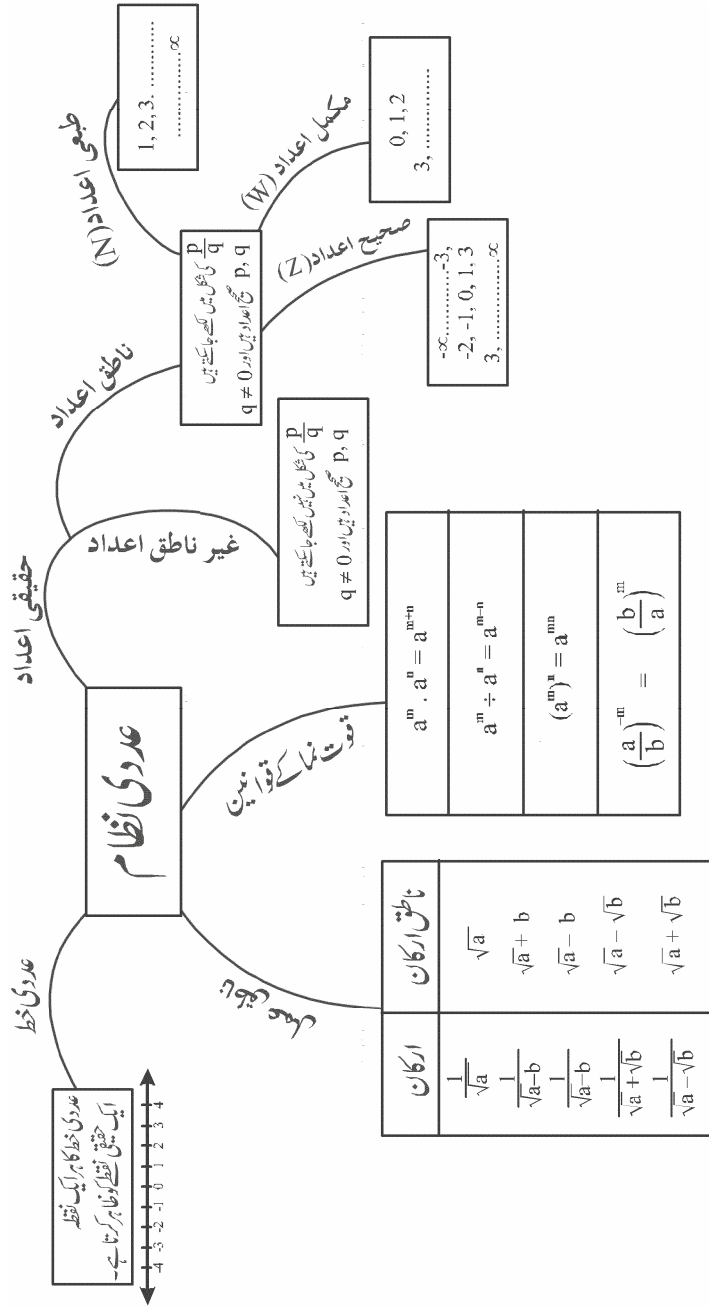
عددی نظام

حقیقی اعداد

ناطق اعداد

$\frac{p}{q}$ کی شکل میں لکھے جاسکتے ہیں
p, q صحیح اعداد ہیں اور $q \neq 0$

طبعی اعداد (N)

1, 2, 3 .............
.............$\infty$

مکمل اعداد (W)

0, 1, 2
3, .............

صحیح اعداد (Z)

$-\infty$.............-3,
-2, -1, 0, 1, 3
3, .............$\infty$

غیر ناطق اعداد

$\frac{p}{q}$ کی شکل میں نہیں لکھے جاسکتے ہیں
p, q صحیح اعداد ہیں اور $q \neq 0$

قوت نما کے قوانین

| |
|---|
| $a^m . a^n = a^{m+n}$ |
| $a^m \div a^n = a^{m-n}$ |
| $(a^m)^n = a^{mn}$ |
| $\left(\frac{a}{b}\right)^{-m} = \left(\frac{b}{a}\right)^m$ |

عددی خط

عددی خط کا ہر ایک نقطہ ایک حقیقی نقطے کو ظاہر کرتا ہے۔

-4 -3 -2 -1 0 1 2 3 4

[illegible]

| ارکان | ناطق ارکان |
|---|---|
| $\frac{1}{\sqrt{a}}$ | $\sqrt{a}$ |
| $\frac{1}{\sqrt{a}-b}$ | $\sqrt{a}+b$ |
| $\frac{1}{\sqrt{a}-b}$ | $\sqrt{a}-b$ |
| $\frac{1}{\sqrt{a}+\sqrt{b}}$ | $\sqrt{a}-\sqrt{b}$ |
| $\frac{1}{\sqrt{a}-\sqrt{b}}$ | $\sqrt{a}+\sqrt{b}$ |